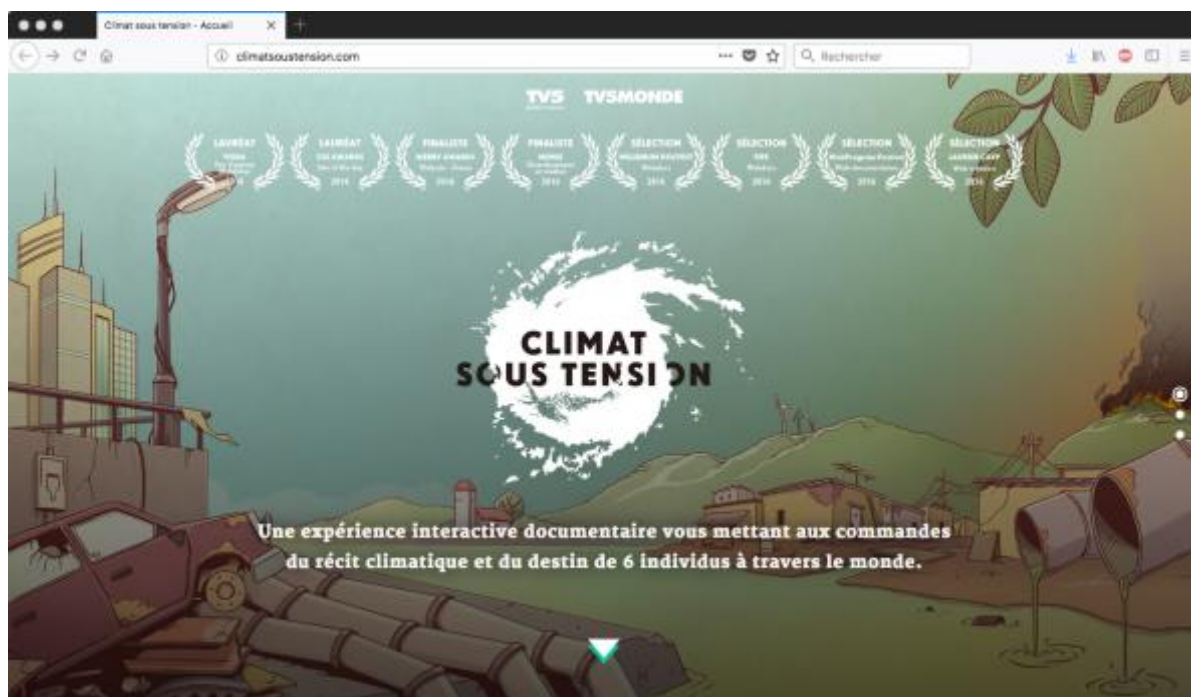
Climat sous tension - Accueil

climatsoustension.com

Rechercher

TV5 TV5MONDE

LAURÉAT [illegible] 2016

LAURÉAT CSS AWARDS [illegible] 2016

FINALISTE WEBBY AWARDS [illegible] 2016

FINALISTE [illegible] 2016

SÉLECTION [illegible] 2016

SÉLECTION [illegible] 2016

SÉLECTION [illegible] 2016

SÉLECTION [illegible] 2016

CLIMAT SOUS TENSION

Une expérience interactive documentaire vous mettant aux commandes du récit climatique et du destin de 6 individus à travers le monde.